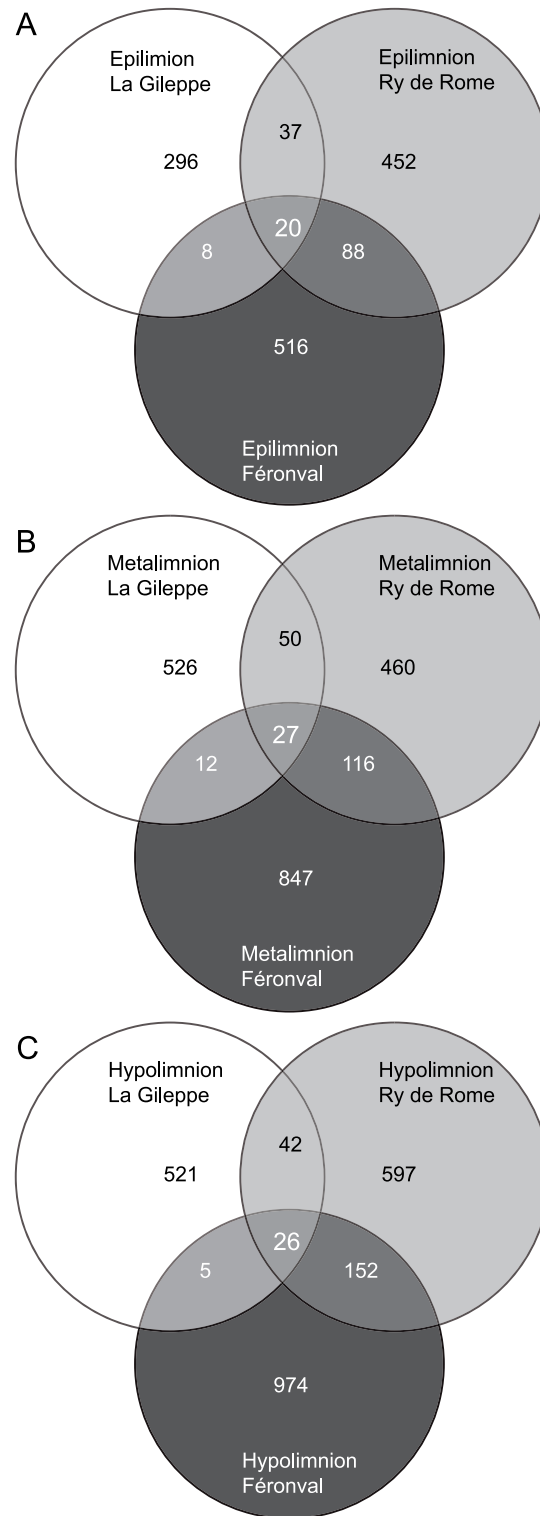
A

Epilimion La Gileppe

Epilimnion Ry de Rome

296

37

452

20

8

88

516

Epilimnion Féronval

B

Metalimnion La Gileppe

Metalimnion Ry de Rome

526

50

460

27

12

116

847

Metalimnion Féronval

C

Hypolimnion La Gileppe

Hypolimnion Ry de Rome

521

42

597

26

5

152

974

Hypolimnion Féronval